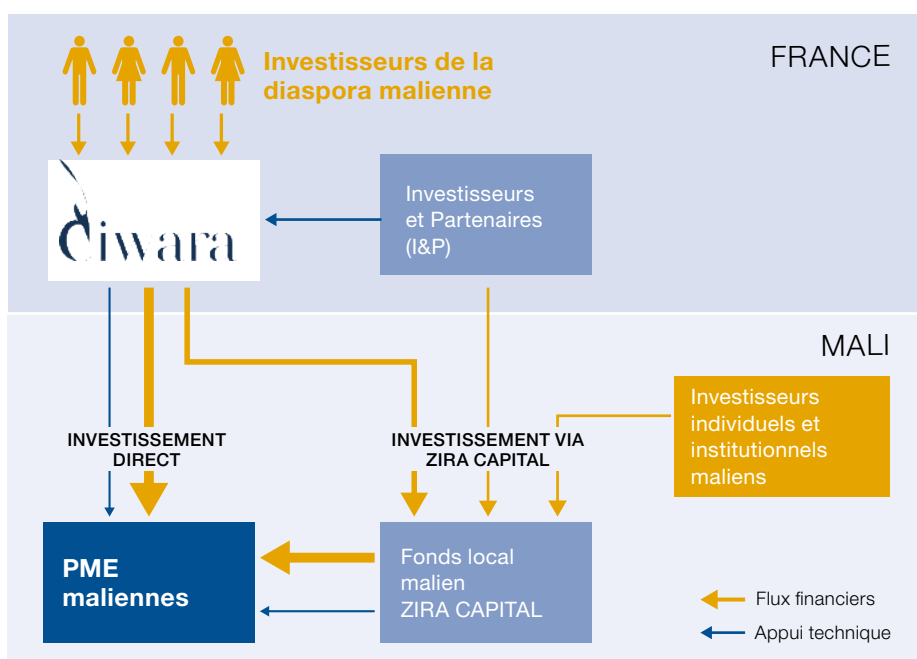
Investisseurs de la diaspora malienne

FRANCE

ciwara

Investisseurs et Partenaires (I&P)

MALI

Investisseurs individuels et institutionnels maliens

INVESTISSEMENT DIRECT

INVESTISSEMENT VIA ZIRA CAPITAL

PME maliennes

Fonds local malien ZIRA CAPITAL

Flux financiers

Appui technique